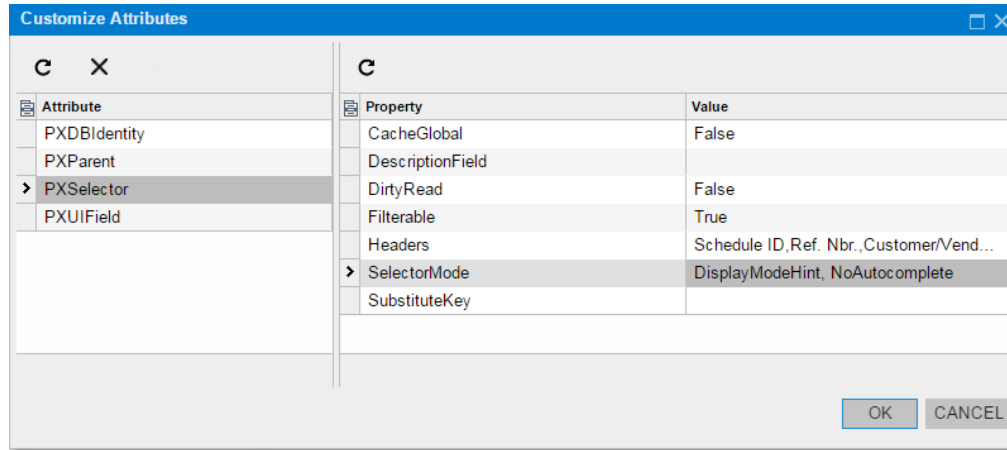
Customize Attributes

| Attribute |
|---|
| PXDBIdentity |
| PXParent |
| PXSelector |
| PXUIField |

| Property | Value |
|---|---|
| CacheGlobal | False |
| DescriptionField | |
| DirtyRead | False |
| Filterable | True |
| Headers | Schedule ID,Ref. Nbr.,Customer/Vend... |
| SelectorMode | DisplayModeHint, NoAutocomplete |
| SubstituteKey | |

OK CANCEL